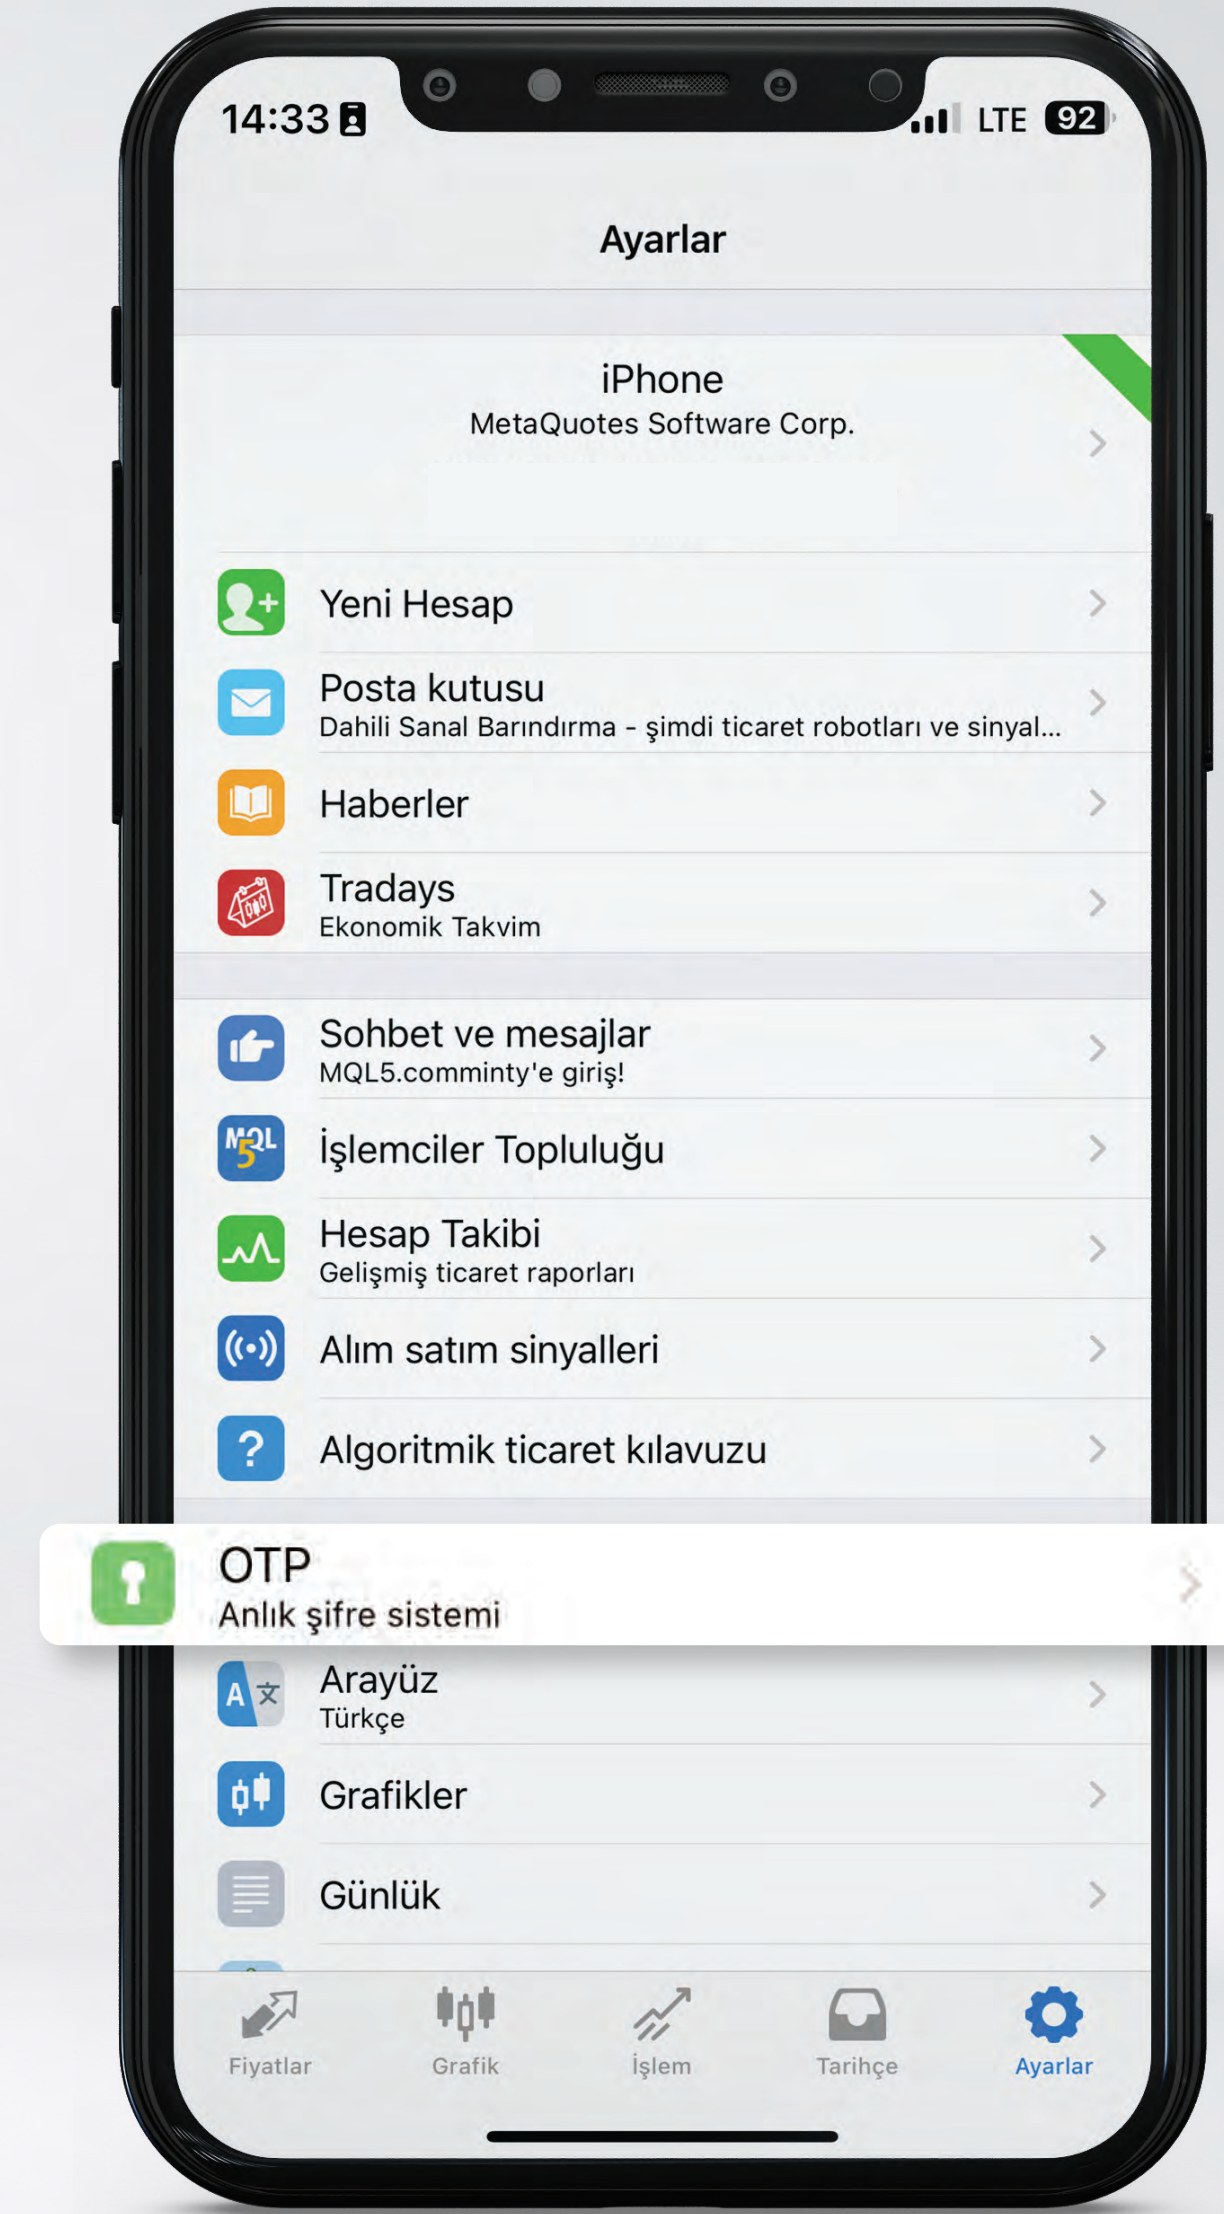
14:33

LTE 92

Ayarlar

iPhone
MetaQuotes Software Corp.

Yeni Hesap

Posta kutusu
Dahili Sanal Barındırma - şimdi ticaret robotları ve sinyal...

Haberler

Tradays
Ekonomik Takvim

Sohbet ve mesajlar
MQL5.comminty'e giriş!

MQL 5

İşlemciler Topluluğu

Hesap Takibi
Gelişmiş ticaret raporları

Alım satım sinyalleri

Algoritmik ticaret kılavuzu

OTP
Anlık şifre sistemi

Arayüz
Türkçe

Grafikler

Günlük

Fiyatlar

Grafik

İşlem

Tarihçe

Ayarlar